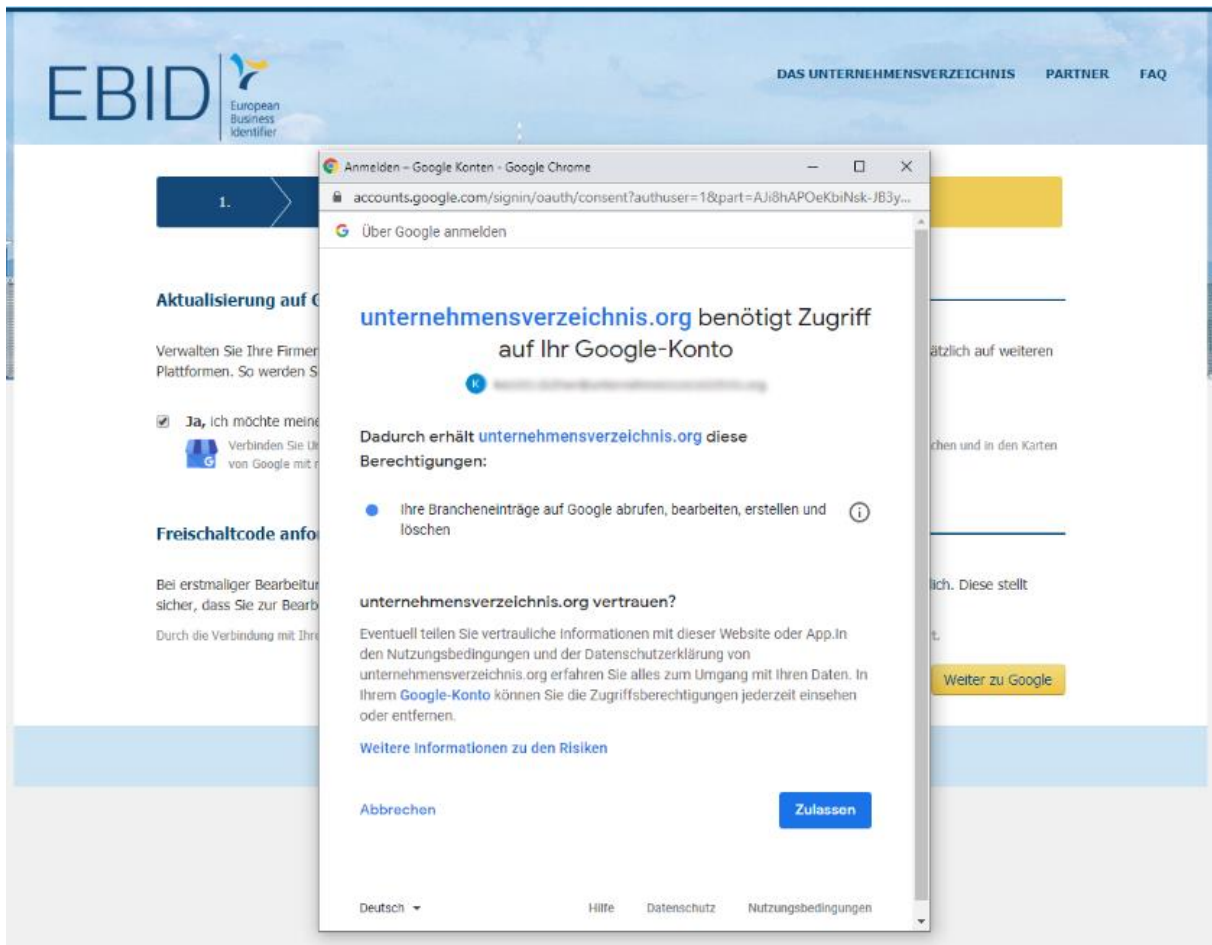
EBID European Business Identifier

DAS UNTERNEHMENSVERZEICHNIS PARTNER FAQ

1.

Aktualisierung auf G

Verwalten Sie Ihre Firmen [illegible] ätzlich auf weiteren Plattformen. So werden S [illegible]

Ja, ich möchte meine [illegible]

Verbinden Sie U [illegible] chen und in den Karten von Google mit r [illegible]

Freischaltcode anfo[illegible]

Bei erstmaliger Bearbeitu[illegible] lich. Diese stellt sicher, dass Sie zur Bearb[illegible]

Durch die Verbindung mit Ihr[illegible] t.

Weiter zu Google

Anmelden – Google Konten - Google Chrome

accounts.google.com/signin/oauth/consent?authuser=1&part=AJi8hAPOeKbiNsk-JB3y...

G Über Google anmelden

unternehmensverzeichnis.org benötigt Zugriff auf Ihr Google-Konto

K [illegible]

Dadurch erhält unternehmensverzeichnis.org diese Berechtigungen:

Ihre Brancheneinträge auf Google abrufen, bearbeiten, erstellen und löschen

unternehmensverzeichnis.org vertrauen?

Eventuell teilen Sie vertrauliche Informationen mit dieser Website oder App.In den Nutzungsbedingungen und der Datenschutzerklärung von unternehmensverzeichnis.org erfahren Sie alles zum Umgang mit Ihren Daten. In Ihrem Google-Konto können Sie die Zugriffsberechtigungen jederzeit einsehen oder entfernen.

Weitere Informationen zu den Risiken

Abbrechen

Zulassen

Deutsch

Hilfe Datenschutz Nutzungsbedingungen